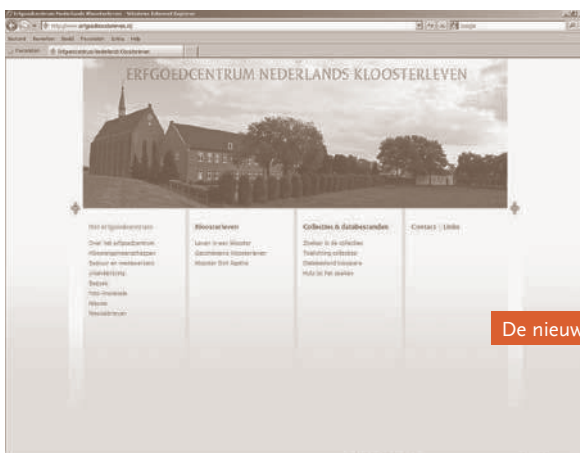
Erfgoedcentrum Nederlands Kloosterleven - Windows Internet Explorer
http://www.erfgoedkloosterleven.nl
Google
Bestand Bewerken Beeld Favorieten Extra Help
Favorieten
Erfgoedcentrum Nederlands Kloosterleven

ERFGOEDCENTRUM NEDERLANDS KLOOSTERLEVEN

Het erfgoedcentrum
Over het erfgoedcentrum
Kloostergemeenschappen
Bestuur en medewerkers
Uitnodiging
Bezoek
Foto-overzicht
Nieuws
Nieuwsbrieven

Kloosterleven
Leven in een klooster
Geschiedenis kloosterleven
Klooster Sint Agatha

Collecties & databestanden
Zoeken in de collecties
Toelichting collecties
Databestand kloosters
Hulp bij het zoeken

Contact | Links

De nieuw